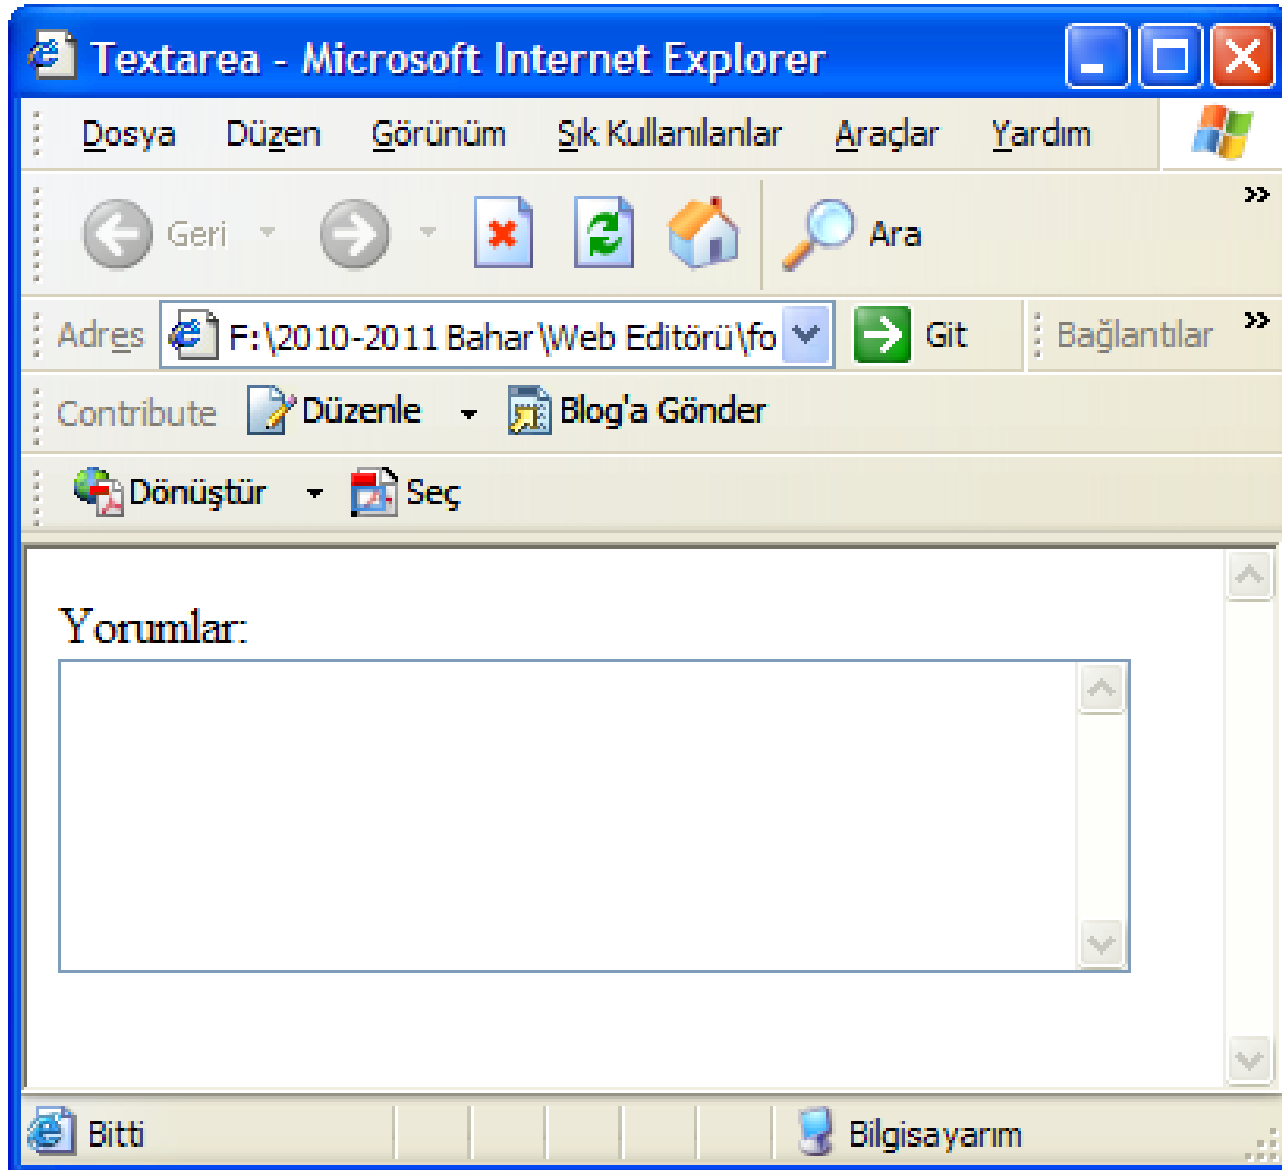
Textarea - Microsoft Internet Explorer

Dosya Düzen Görünüm Sık Kullanılanlar Araçlar Yardım

Geri Ara

Adres F:\2010-2011 Bahar\Web Editörü\fo Git Bağlantılar

Contribute Düzenle Blog'a Gönder

Dönüştür Seç

Yorumlar:

Bitti Bilgisayarım